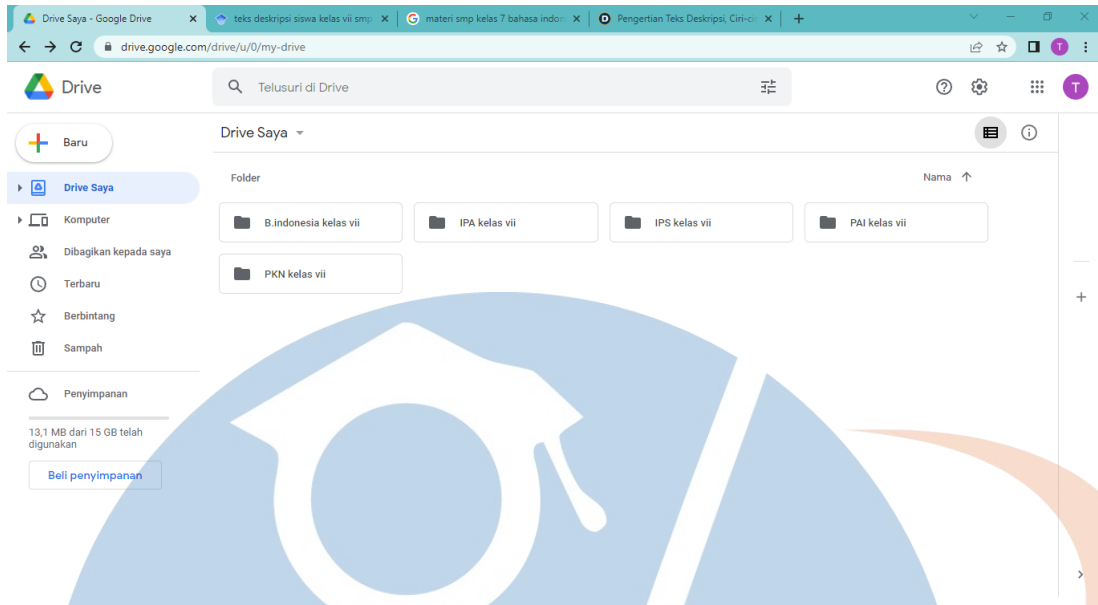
Drive Saya - Google Drive ×
teks deskripsi siswa kelas vii smp ×
materi smp kelas 7 bahasa indon ×
Pengertian Teks Deskripsi, Ciri-ci ×
+

drive.google.com/drive/u/0/my-drive

Drive

Telusuri di Drive

T

Baru

Drive Saya

Komputer

Dibagikan kepada saya

Terbaru

Berbintang

Sampah

Penyimpanan

13,1 MB dari 15 GB telah digunakan

Beli penyimpanan

Drive Saya

Folder

Nama

B.indonesia kelas vii

IPA kelas vii

IPS kelas vii

PAI kelas vii

PKN kelas vii